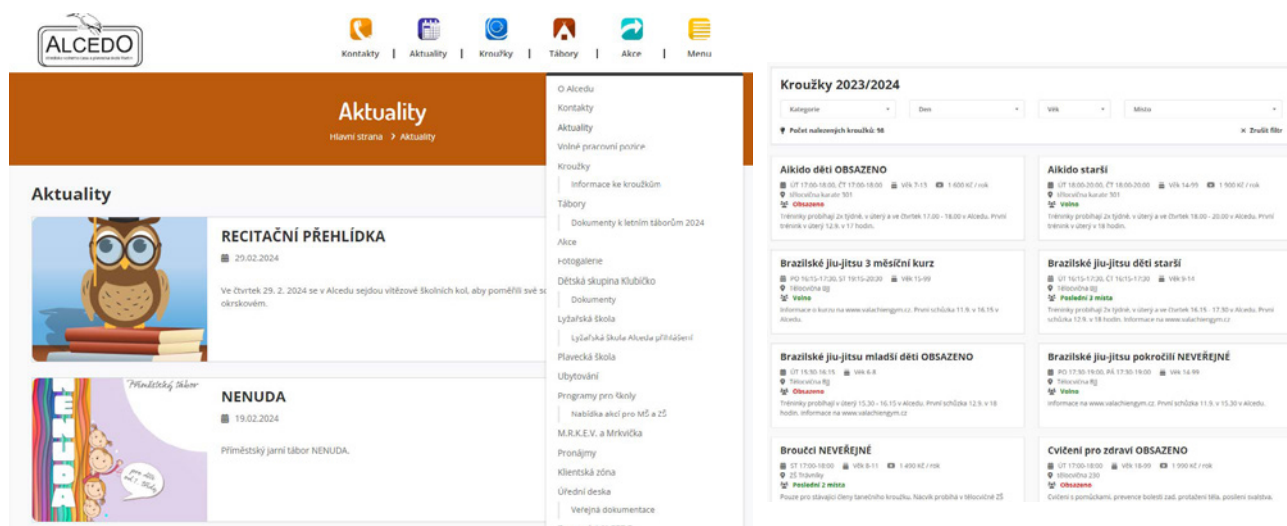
ALCEDO

Kontakty | Aktuality | Kroužky | Tábory | Akce | Menu

Aktuality
Hlavní strana > Aktuality

Aktuality

RECITAČNÍ PŘEHLÍDKA
29.02.2024
Ve čtvrtek 29. 2. 2024 se v Alcedu sejdou vítězové školních kol, aby poměřili své s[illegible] okrskovém.

NENUDA
19.02.2024
Příměstský jarní tábor NENUDA.

Příměstský tábor

O Alcedu
Kontakty
Aktuality
Volné pracovní pozice
Kroužky
Informace ke kroužkům
Tábory
Dokumenty k letním táborům 2024
Akce
Fotogalerie
Dětská skupina Klubíčko
Dokumenty
Lyžařská škola
Lyžařská škola Alcedo přihlášení
Plavecká škola
Ubytování
Programy pro školy
Nabídka akcí pro MŠ a ZŠ
M.R.K.E.V. a Mrkvička
Pronájmy
Klientská zóna
Úřední deska
Veřejná dokumentace

Kroužky 2023/2024
Kategorie | Den | Věk | Místo
Počet nalezených kroužků: 56
× Zrušit filtr

Aikido děti OBSAZENO
ÚT 17:00-18:00, ČT 17:00-18:00 | Věk 7-13 | 1 600 Kč / rok
tělocvična karate 301
Obsazeno
Tréninky probíhají 2x týdně, v úterý a ve čtvrtek 17.00 - 18.00 v Alcedu. První trénink v úterý 12.9. v 17 hodin.

Aikido starší
ÚT 18:00-20:00, ČT 18:00-20:00 | Věk 14-99 | 1 900 Kč / rok
tělocvična karate 301
Volno
Tréninky probíhají 2x týdně, v úterý a ve čtvrtek 18.00 - 20.00 v Alcedu. První trénink v úterý 12.9. v 18 hodin.

Brazilské jiu-jitsu 3 měsíční kurz
PO 16:15-17:20, ST 19:15-20:20 | Věk 15-99
Tělocvična GJ
Volno
Informace o kurzu na www.valachiengym.cz. První schůzka 11.9. v 16.15 v Alcedu.

Brazilské jiu-jitsu děti starší
PO 16:15-17:20, ČT 16:15-17:20 | Věk 9-14
Tělocvična GJ
Poslední 3 místa
Tréninky probíhají 2x týdně, v úterý a ve čtvrtek 16.15 - 17.30 v Alcedu. První schůzka 12.9. v 16 hodin. Informace na www.valachiengym.cz

Brazilské jiu-jitsu mladší děti OBSAZENO
ÚT 15:30-16:15 | Věk 6-8
Tělocvična GJ
Obsazeno
Tréninky probíhají v úterý 15.30 - 16.15 v Alcedu. První schůzka 12.9. v 18 hodin. Informace na www.valachiengym.cz

Brazilské jiu-jitsu pokročilí NEVEŘEJNÉ
PO 17:30-19:00, PÁ 17:30-19:00 | Věk 14-99
Tělocvična GJ
Volno
Informace na www.valachiengym.cz. První schůzka 11.9. v 15.30 v Alcedu.

Broučci NEVEŘEJNÉ
ST 17:00-18:00 | Věk 8-11 | 1 450 Kč / rok
ZŠ Trávníky
Poslední 2 místa
Pouze pro stávající členy tanečního kroužku. Nácvik probíhá v tělocvičně ZŠ

Cvičení pro zdraví OBSAZENO
ÚT 17:00-18:00 | Věk 18-99 | 1 990 Kč / rok
tělocvična 230
Obsazeno
Cvičení s pomůckami, prevence bolesti zad, protažení těla, posílení svalstva.